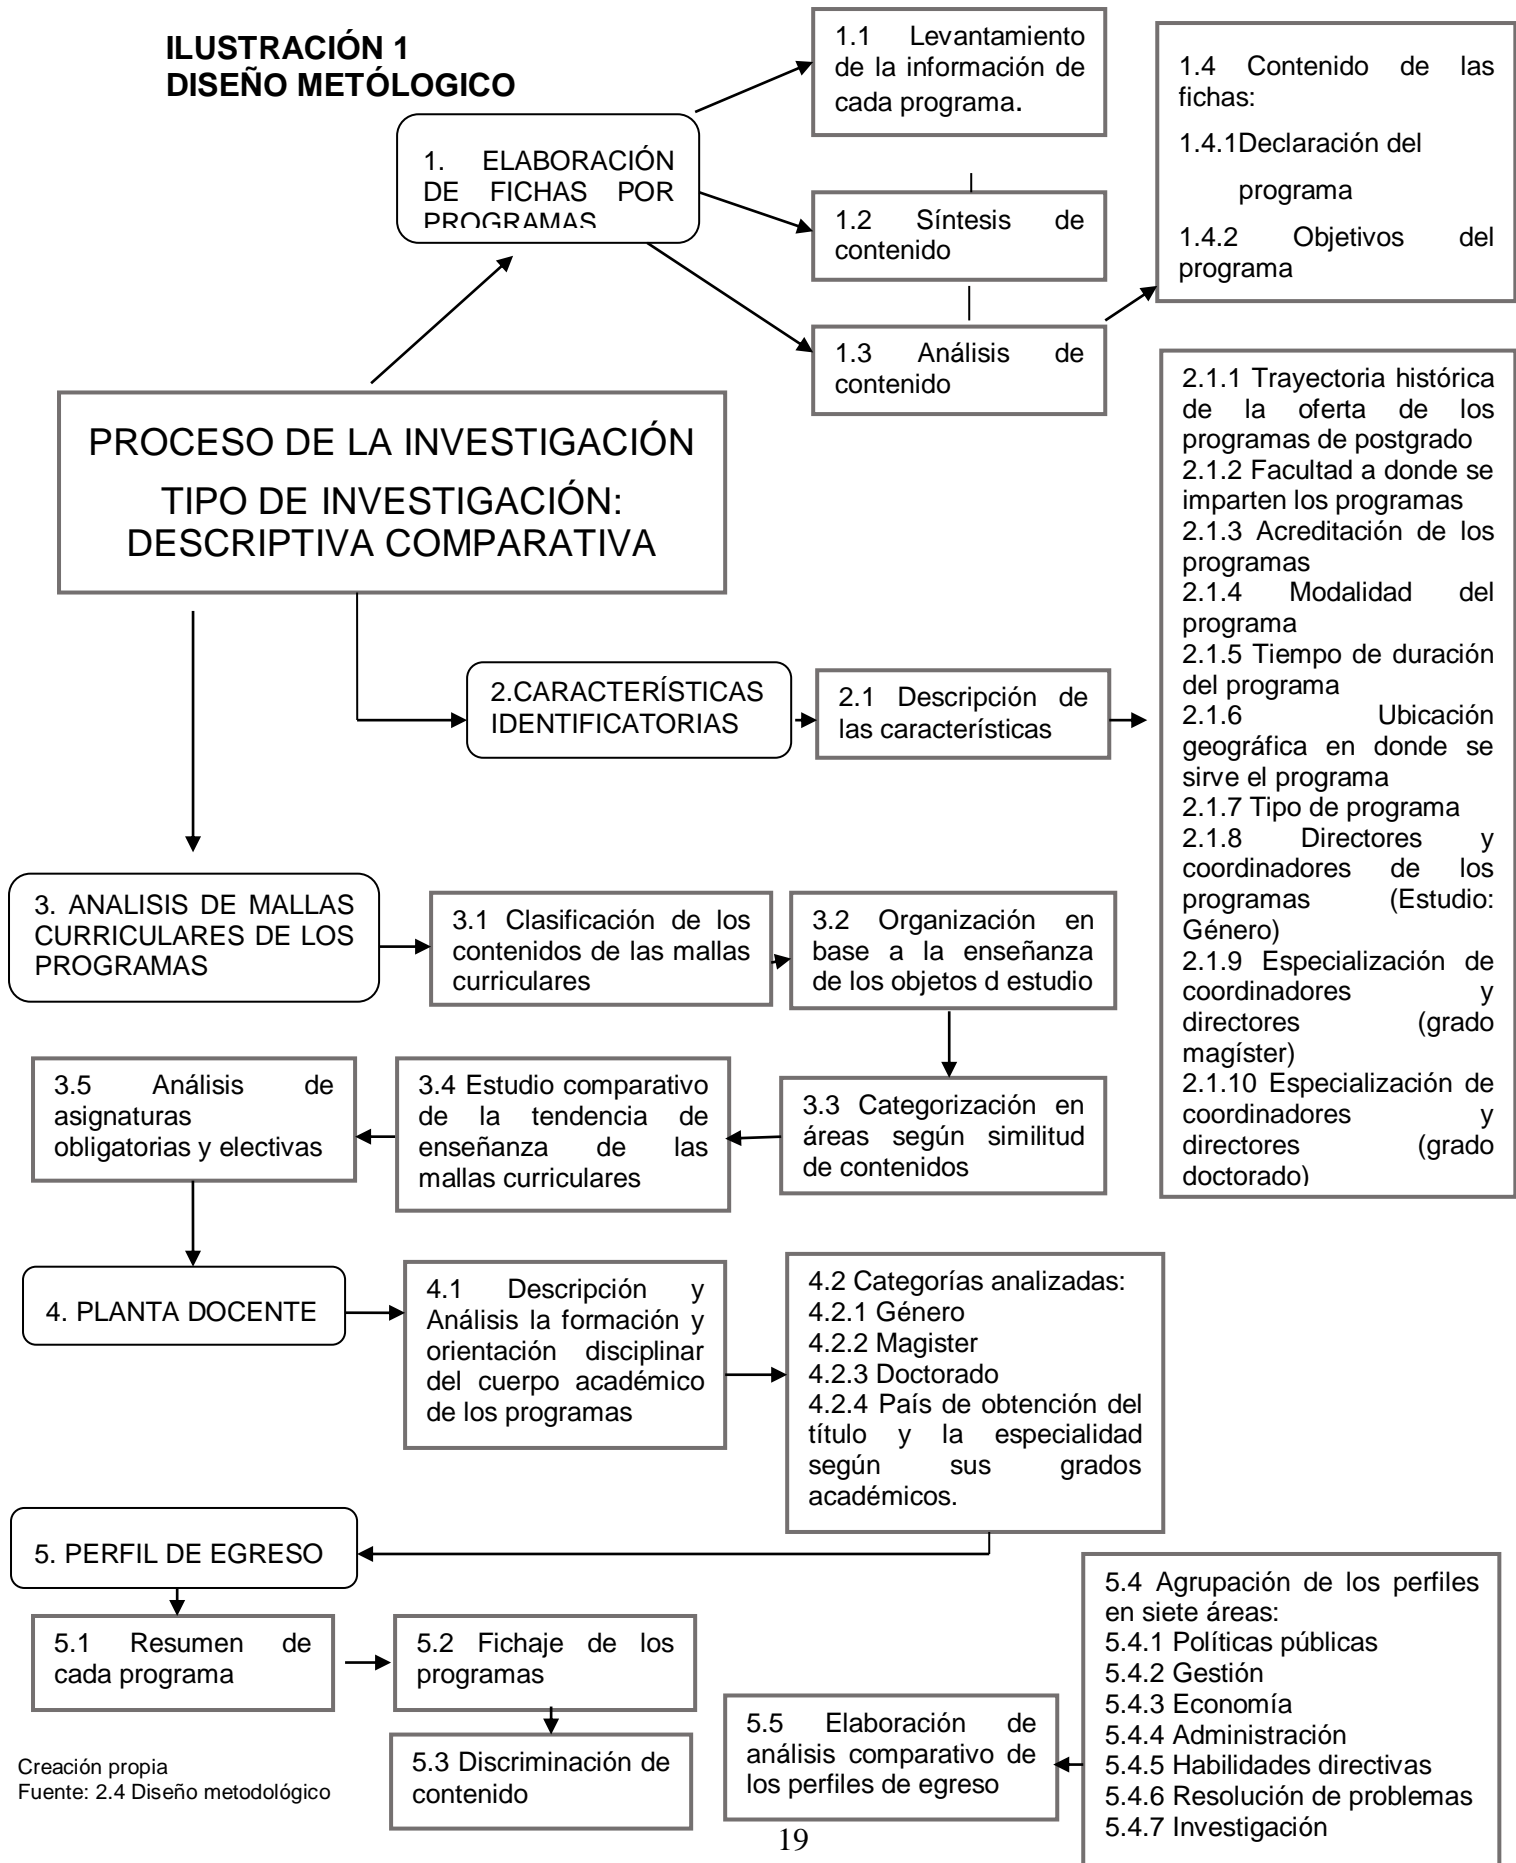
ILUSTRACIÓN 1
DISEÑO METÓLOGICO

1. ELABORACIÓN DE FICHAS POR PROGRAMAS

1.1 Levantamiento de la información de cada programa.

1.2 Síntesis de contenido

1.3 Análisis de contenido

1.4 Contenido de las fichas:
1.4.1Declaración del programa
1.4.2 Objetivos del programa

PROCESO DE LA INVESTIGACIÓN
TIPO DE INVESTIGACIÓN: DESCRIPTIVA COMPARATIVA

2.CARACTERÍSTICAS IDENTIFICATORIAS

2.1 Descripción de las características

2.1.1 Trayectoria histórica de la oferta de los programas de postgrado
2.1.2 Facultad a donde se imparten los programas
2.1.3 Acreditación de los programas
2.1.4 Modalidad del programa
2.1.5 Tiempo de duración del programa
2.1.6 Ubicación geográfica en donde se sirve el programa
2.1.7 Tipo de programa
2.1.8 Directores y coordinadores de los programas (Estudio: Género)
2.1.9 Especialización de coordinadores y directores (grado magíster)
2.1.10 Especialización de coordinadores y directores (grado doctorado)

3. ANALISIS DE MALLAS CURRICULARES DE LOS PROGRAMAS

3.1 Clasificación de los contenidos de las mallas curriculares

3.2 Organización en base a la enseñanza de los objetos d estudio

3.3 Categorización en áreas según similitud de contenidos

3.4 Estudio comparativo de la tendencia de enseñanza de las mallas curriculares

3.5 Análisis de asignaturas obligatorias y electivas

4. PLANTA DOCENTE

4.1 Descripción y Análisis la formación y orientación disciplinar del cuerpo académico de los programas

4.2 Categorías analizadas:
4.2.1 Género
4.2.2 Magister
4.2.3 Doctorado
4.2.4 País de obtención del título y la especialidad según sus grados académicos.

5. PERFIL DE EGRESO

5.1 Resumen de cada programa

5.2 Fichaje de los programas

5.3 Discriminación de contenido

5.4 Agrupación de los perfiles en siete áreas:
5.4.1 Políticas públicas
5.4.2 Gestión
5.4.3 Economía
5.4.4 Administración
5.4.5 Habilidades directivas
5.4.6 Resolución de problemas
5.4.7 Investigación

5.5 Elaboración de análisis comparativo de los perfiles de egreso

Creación propia
Fuente: 2.4 Diseño metodológico

19